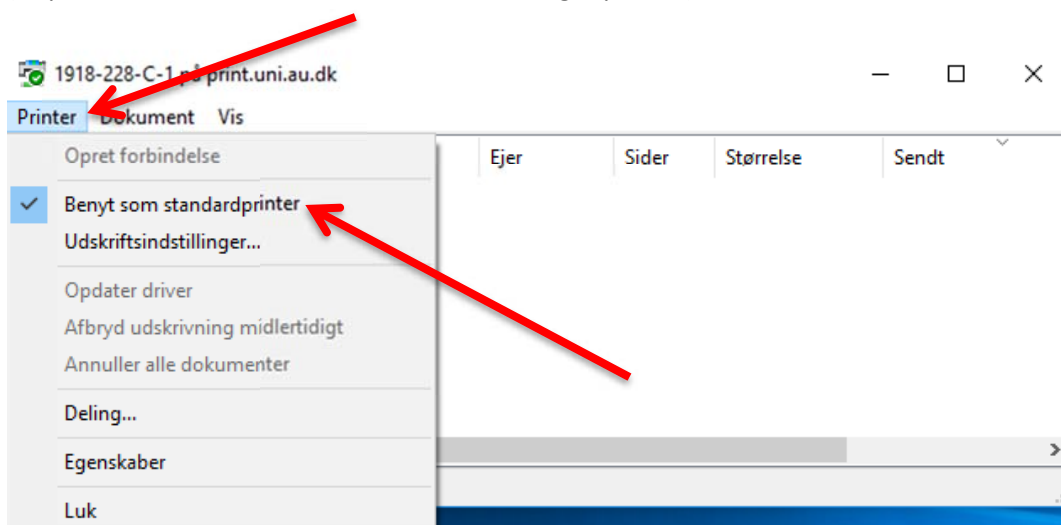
1918-228-C-1 på print.uni.au.dk

Printer Dokument Vis

Opret forbindelse
Benyt som standardprinter
Udskriftsindstillinger...
Opdater driver
Afbryd udskrivning midlertidigt
Annuller alle dokumenter
Deling...
Egenskaber
Luk

| Ejer | Sider | Størrelse | Sendt |
|---|---|---|---|